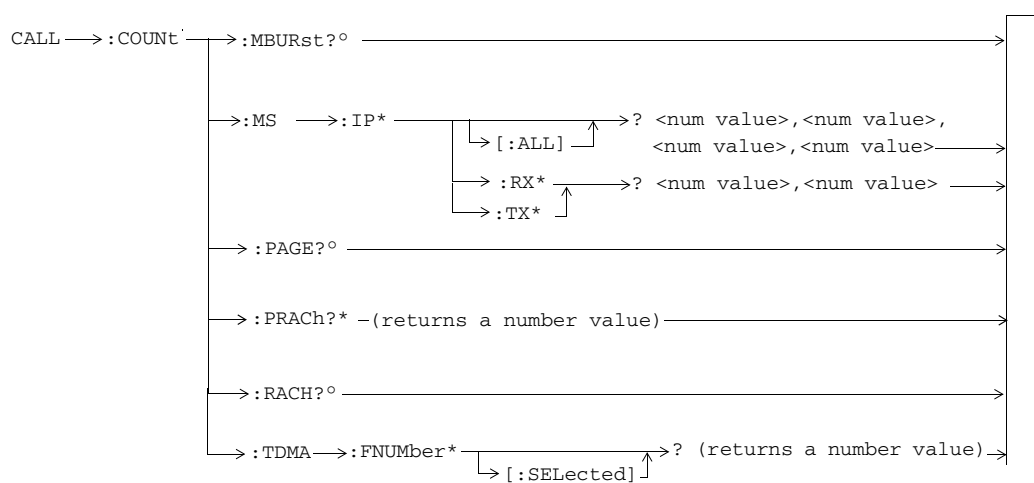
CALL :COUNt

:MBURst?°

:MS :IP* [:ALL] ? <num value>,<num value>, <num value>,<num value>

:RX* :TX* ? <num value>,<num value>

:PAGE?°

:PRACh?* (returns a number value)

:RACH?°

:TDMA :FNUMber* [:SELected] ? (returns a number value)